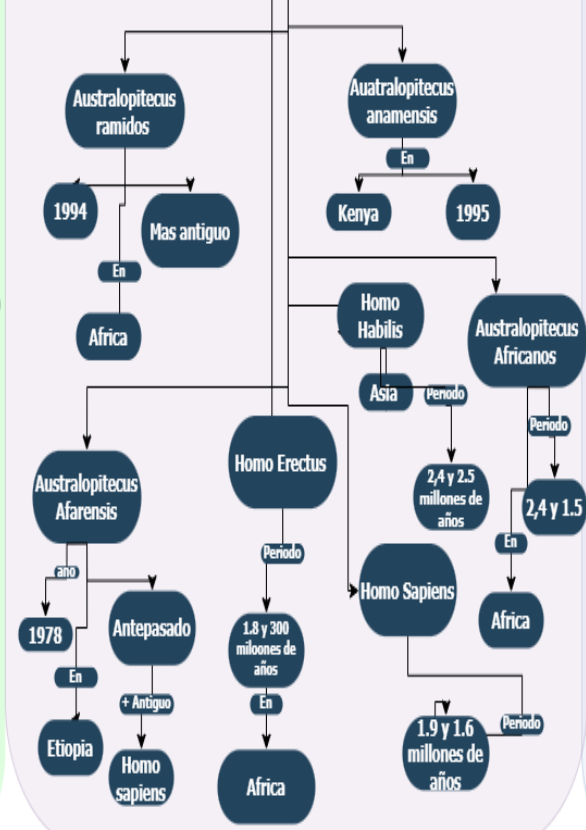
Australopitecus ramidos

1994

Mas antiguo

En

Africa

Auatralopitecus anamensis

En

Kenya

1995

Homo Habilis

Asia

Periodo

2,4 y 2.5 millones de años

Australopitecus Africanos

Periodo

2,4 y 1.5

En

Africa

Australopitecus Afarensis

año

1978

Antepasado

En

+ Antiguo

Etiopia

Homo sapiens

Homo Erectus

Periodo

1.8 y 300 miloones de años

En

Africa

Homo Sapiens

Periodo

1.9 y 1.6 millones de años